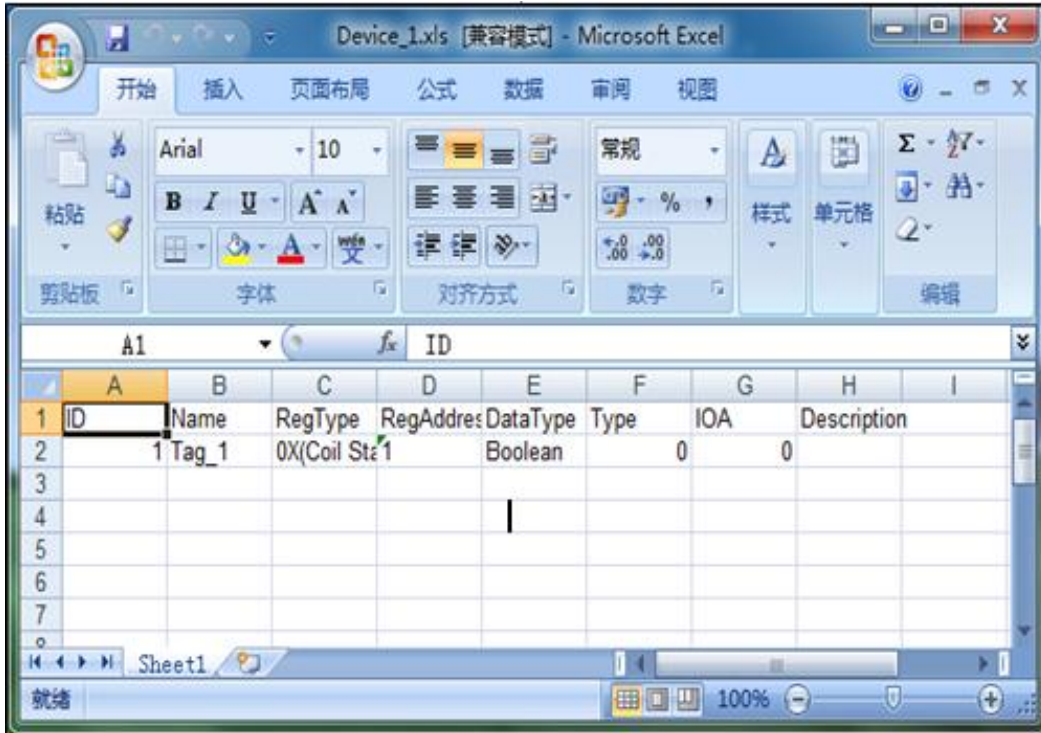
Device_1.xls [兼容模式] - Microsoft Excel

开始 插入 页面布局 公式 数据 审阅 视图

粘贴
剪贴板
Arial 10
B I U A A
字体
对齐方式
常规
% ,
.00 .00
数字
样式
单元格
Σ
编辑

A1 $f_x$ ID

| | A | B | C | D | E | F | G | H | I |
|---|---|---|---|---|---|---|---|---|---|
| 1 | ID | Name | RegType | RegAddres | DataType | Type | IOA | Description | |
| 2 | 1 | Tag_1 | 0X(Coil Sta | 1 | Boolean | 0 | 0 | | |
| 3 | | | | | | | | | |
| 4 | | | | | | | | | |
| 5 | | | | | | | | | |
| 6 | | | | | | | | | |
| 7 | | | | | | | | | |

Sheet1

就绪 100%